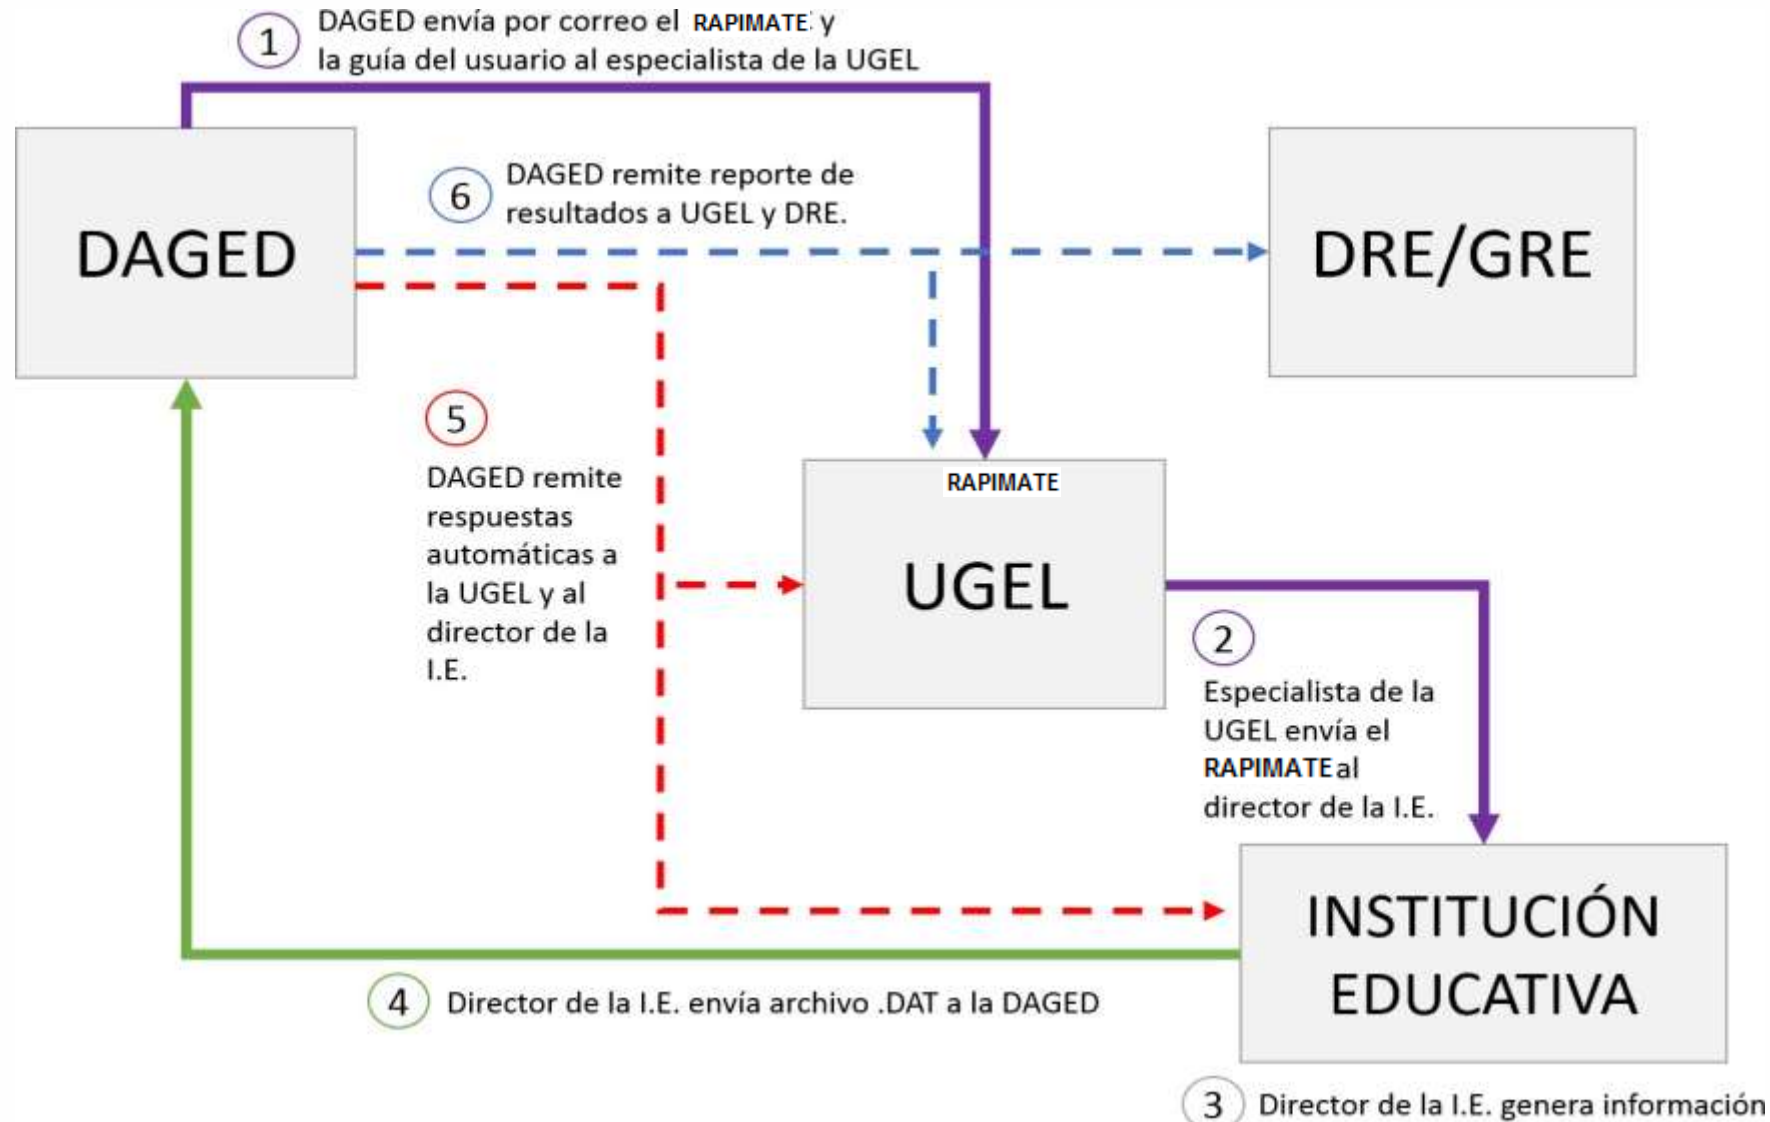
1 DAGED envía por correo el RAPIMATE y la guía del usuario al especialista de la UGEL

DAGED

6 DAGED remite reporte de resultados a UGEL y DRE.

DRE/GRE

5 DAGED remite respuestas automáticas a la UGEL y al director de la I.E.

RAPIMATE

UGEL

2 Especialista de la UGEL envía el RAPIMATE al director de la I.E.

INSTITUCIÓN EDUCATIVA

4 Director de la I.E. envía archivo .DAT a la DAGED

3 Director de la I.E. genera información